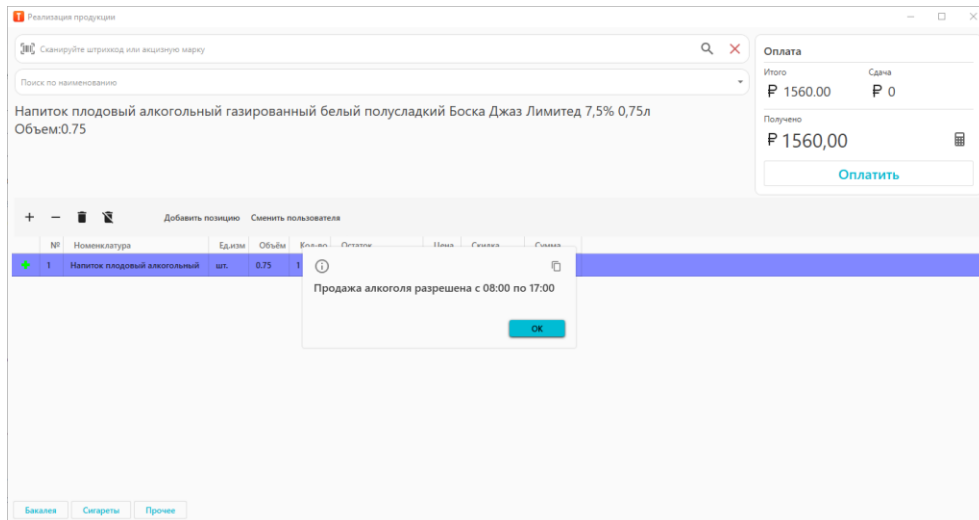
Реализация продукции

Сканируйте штрихкод или акцизную марку

Поиск по наименованию

Напиток плодовый алкогольный газированный белый полусладкий Боска Джаз Лимитед 7,5% 0,75л
Объем:0.75

Оплата

Итого
₽ 1560.00

Сдача
₽ 0

Получено
₽ 1560,00

Оплатить

+ − Добавить позицию Сменить пользователя

| | № | Номенклатура | Ед.изм | Объём | Кол-во | Остаток | Цена | Скидка | Сумма |
|---|---|---|---|---|---|---|---|---|---|
| | 1 | Напиток плодовый алкогольный | шт. | 0.75 | 1 | | | | |

Продажа алкоголя разрешена с 08:00 по 17:00

ОК

Бакалея Сигареты Прочее